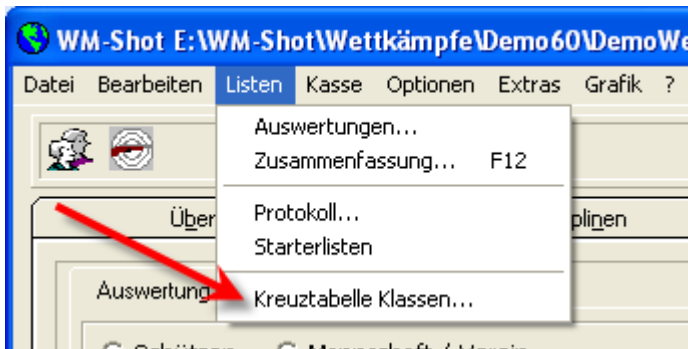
WM-Shot E:\WM-Shot\Wettkämpfe\Demo60\DemoWe

Datei Bearbeiten Listen Kasse Optionen Extras Grafik ?

Auswertungen...
Zusammenfassung... F12
Protokoll...
Starterlisten
Kreuztabelle Klassen...

Über

plinen

Auswertung

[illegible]